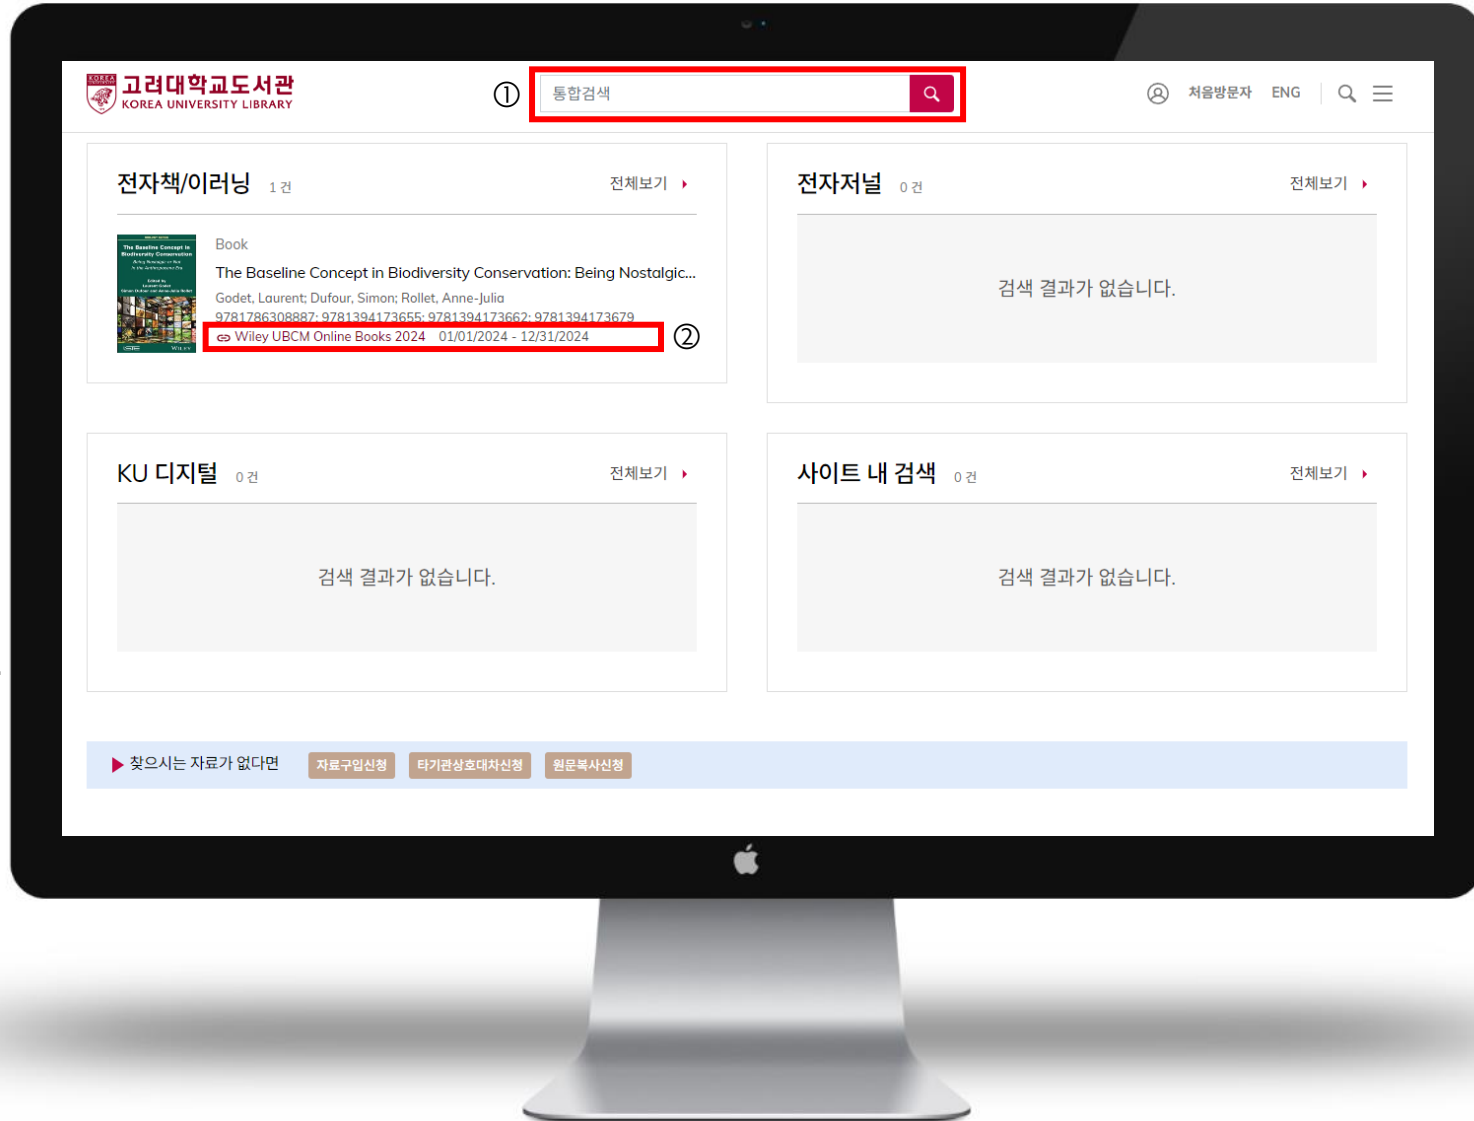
KOREA
고려대학교도서관
KOREA UNIVERSITY LIBRARY

①

통합검색

처음방문자 ENG

전자책/이러닝 1 건

전체보기

Book

The Baseline Concept in Biodiversity Conservation: Being Nostalgic...

Godet, Laurent; Dufour, Simon; Rollet, Anne-Julia

9781786308887; 9781394173655; 9781394173662; 9781394173679

Wiley UBCM Online Books 2024 01/01/2024 - 12/31/2024

②

전자저널 0 건

전체보기

검색 결과가 없습니다.

KU 디지털 0 건

전체보기

검색 결과가 없습니다.

사이트 내 검색 0 건

전체보기

검색 결과가 없습니다.

찾으시는 자료가 없다면

자료구입신청

타기관상호대차신청

원문복사신청